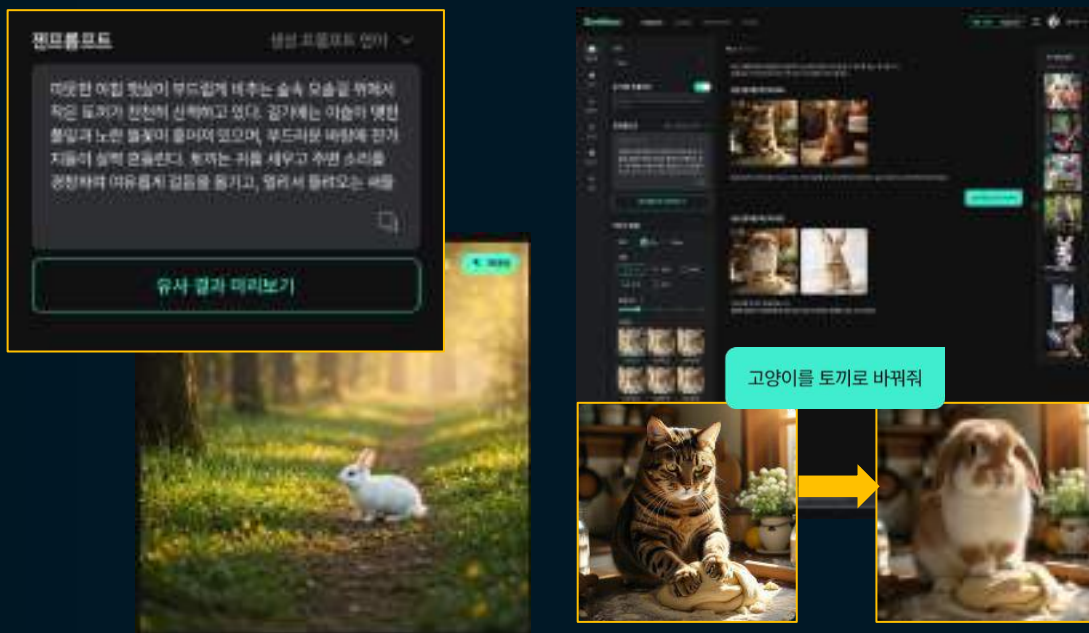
펜프롬프트

생성 프롬프트 언어

따뜻한 아침 햇살이 부드럽게 비추는 숲속 오솔길 위에서 작은 토끼가 천천히 산책하고 있다. 길가에는 이슬이 맺힌 풀잎과 노란 들꽃이 흩어져 있으며, 부드러운 바람에 잔가지들이 살짝 흔들린다. 토끼는 귀를 세우고 주변 소리를 경청하며 여유롭게 길을 옮기고, 멀리서 들려오는 새들

유사 결과 미리보기

고양이를 토끼로 바꿔줘